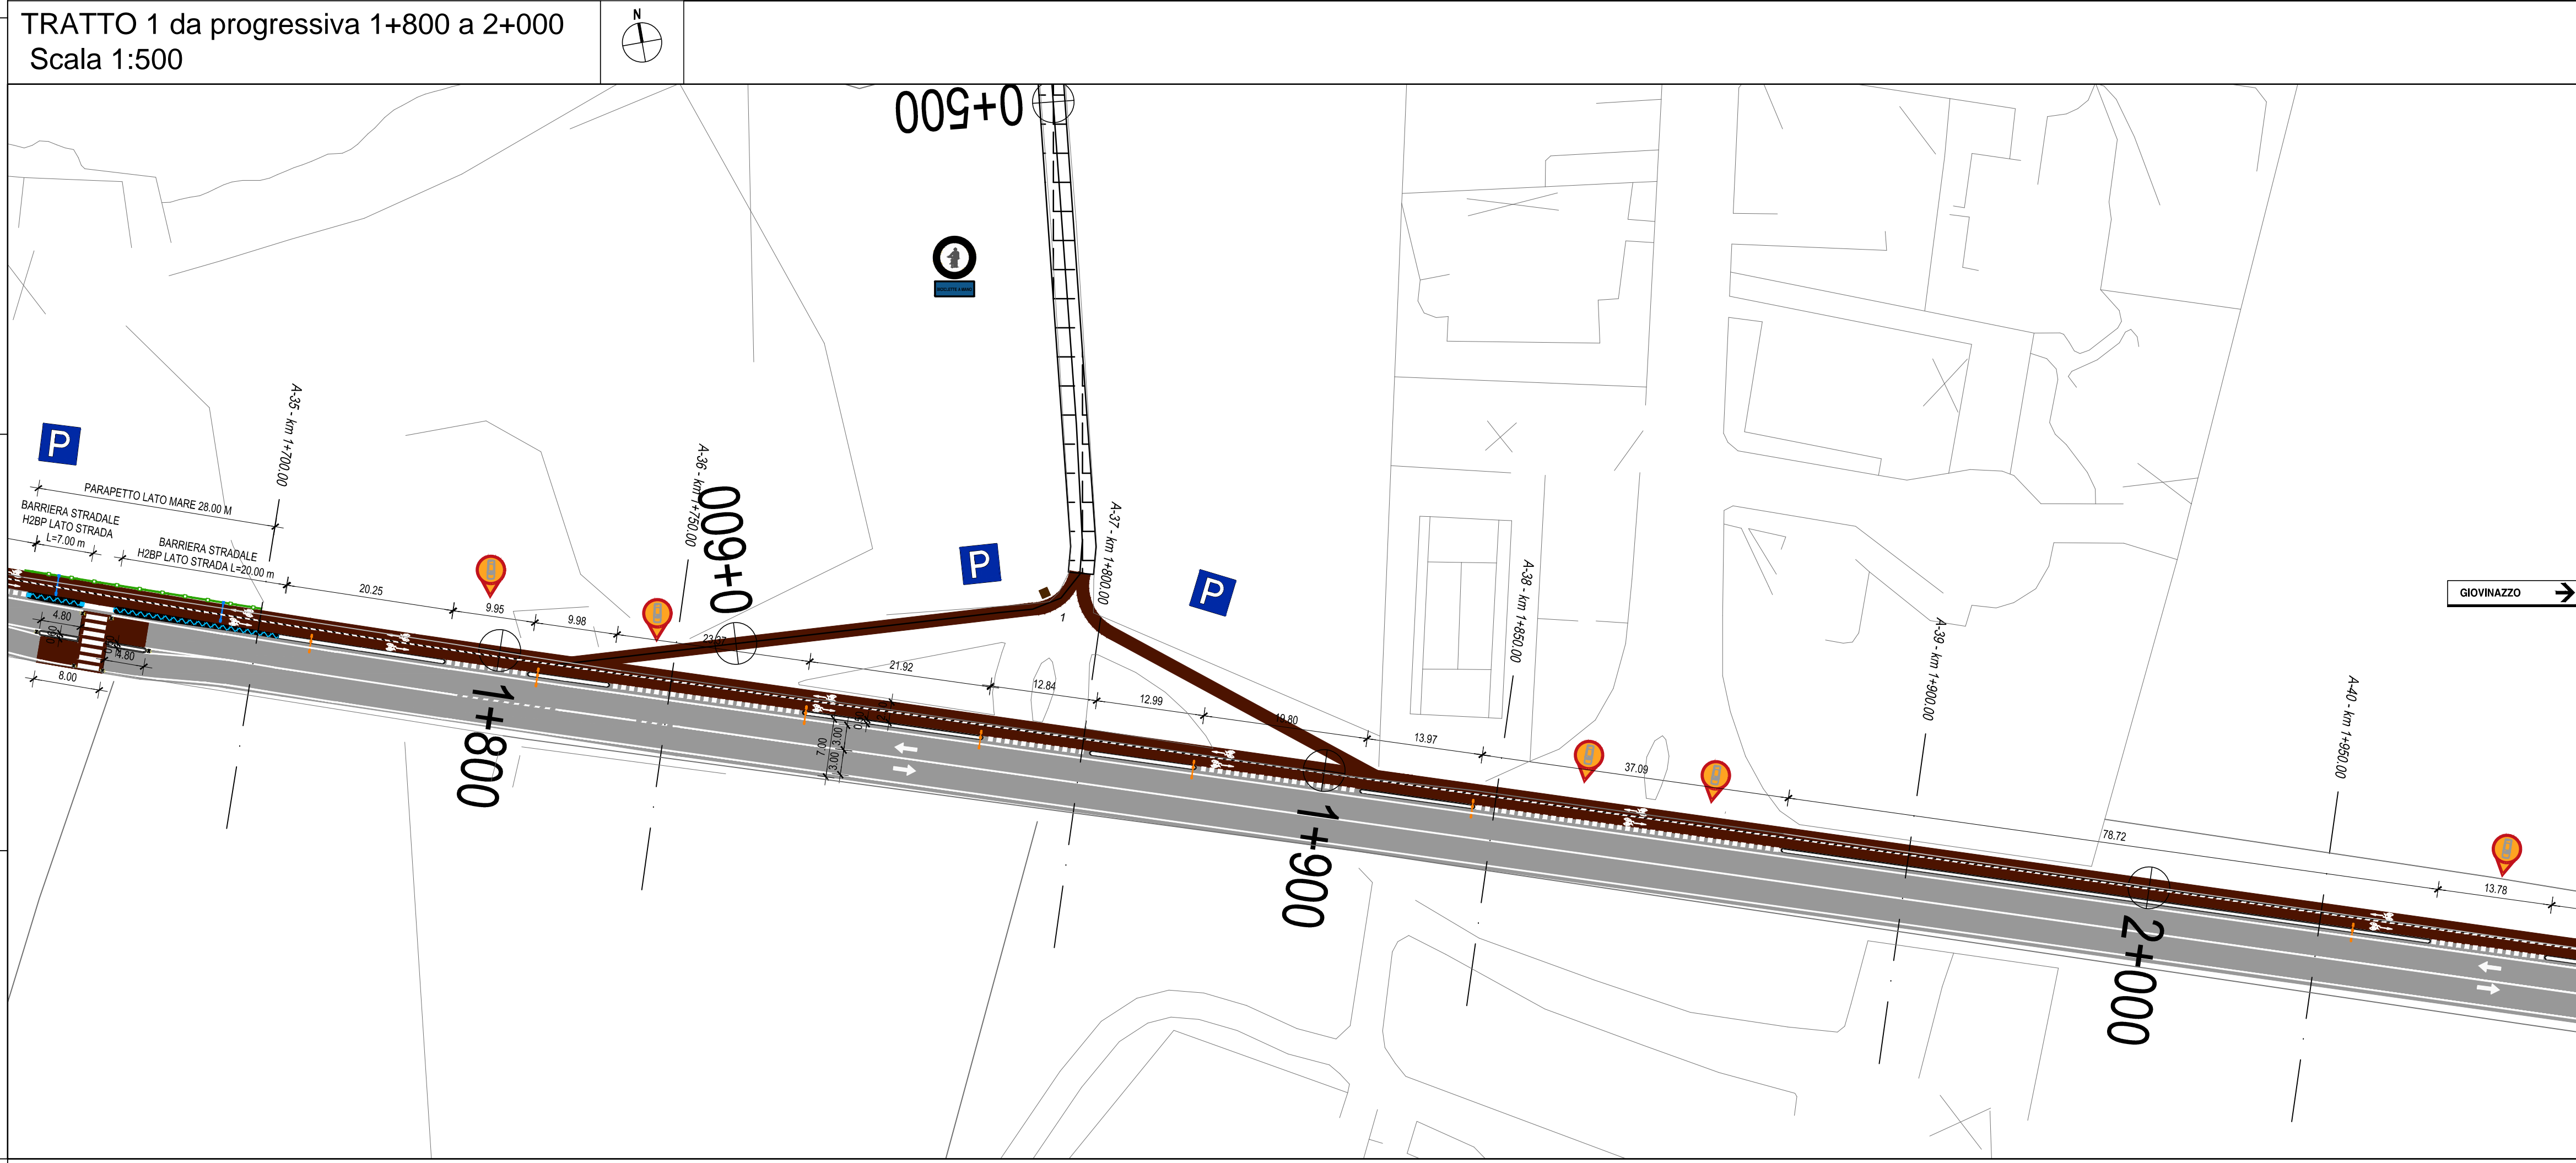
TRATTO 1 da progressiva 1+800 a 2+000
Scala 1:500

N

0+500

0+600

P

P

P

A-35 - km 1+700.00

A-36 - km 1+750.00

A-37 - km 1+800.00

A-38 - km 1+850.00

A-39 - km 1+900.00

A-40 - km 1+950.00

PARAPETTO LATO MARE 28.00 M

BARRIERA STRADALE H2BP LATO STRADA L=7.00 m

BARRIERA STRADALE H2BP LATO STRADA L=20.00 m

20.25

9.95

9.98

23.37

21.92

12.84

12.99

19.80

13.97

37.09

78.72

13.78

4.80

4.80

8.00

7.00

3.00

3.00

1

1+800

1+900

2+000

GIOVINAZZO